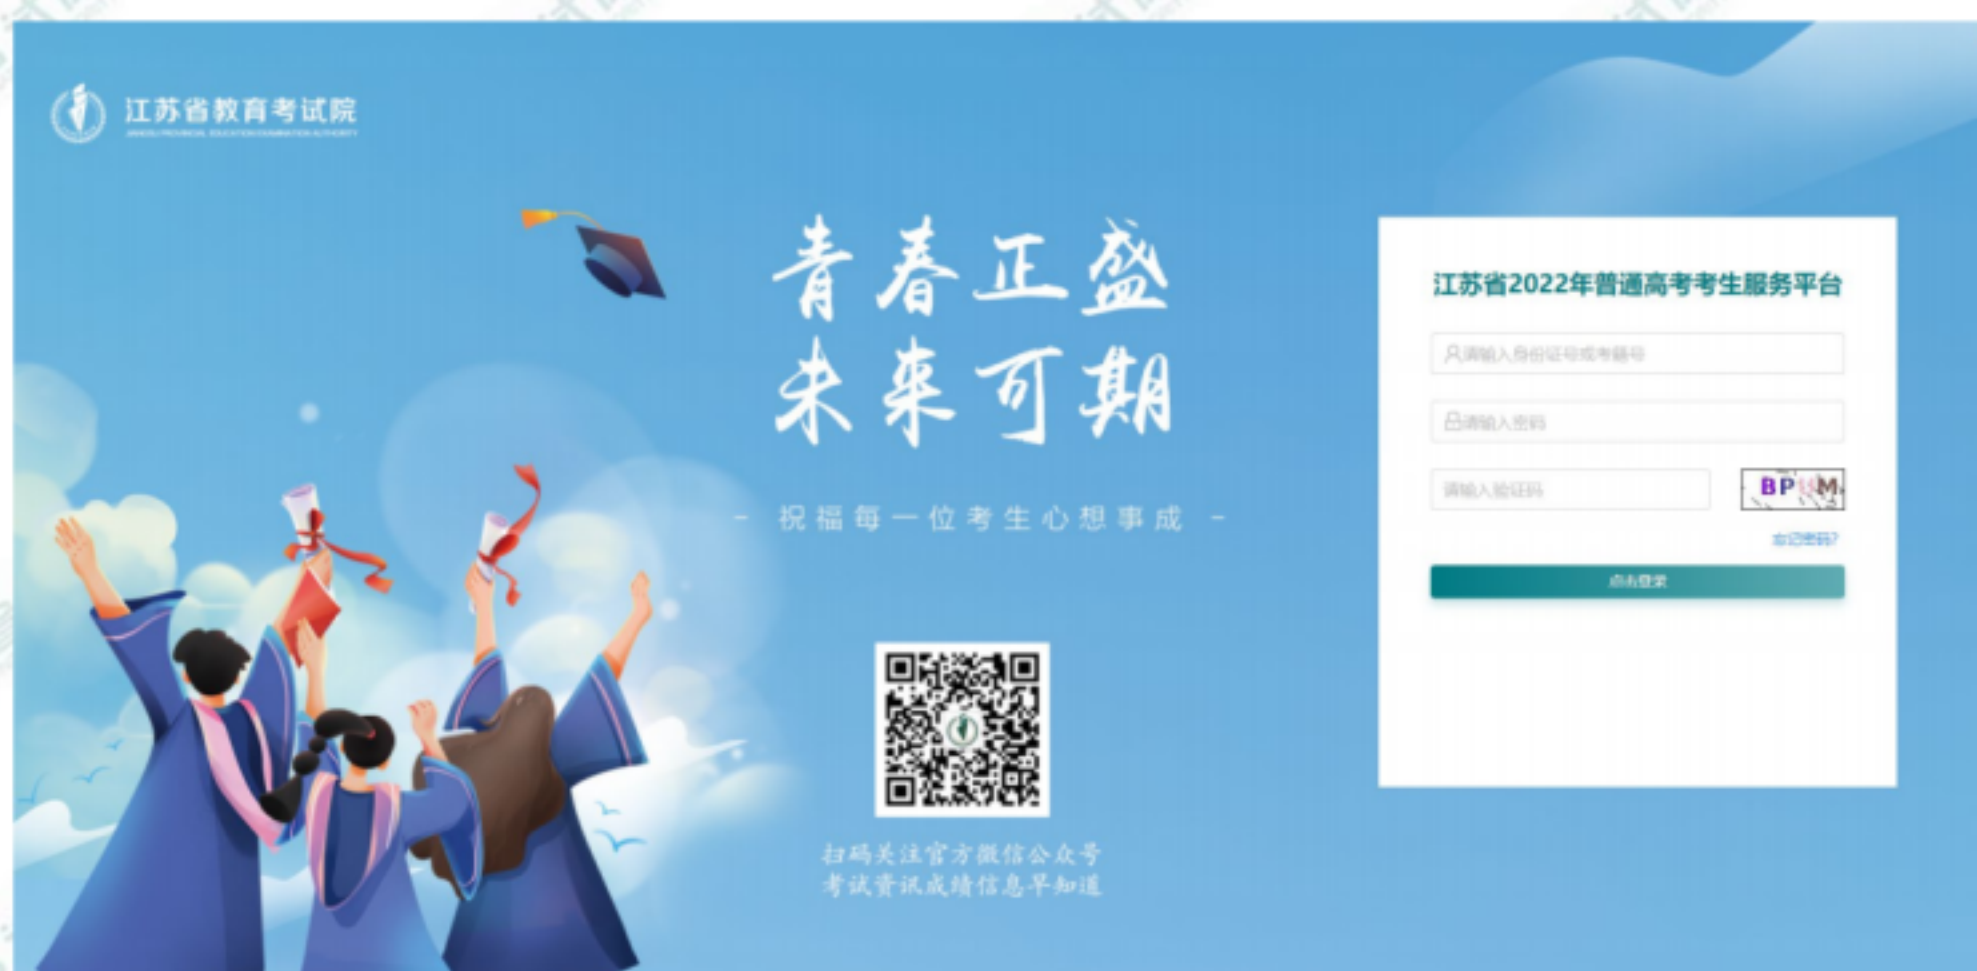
江苏省教育考试院
JIANGSU PROVINCIAL EDUCATION EXAMINATION AUTHORITY

青春正盛
未来可期

- 祝福每一位考生心想事成 -

扫码关注官方微信公众号
考试资讯成绩信息早知道

江苏省2022年普通高考考生服务平台

请输入身份证号或考籍号

请输入密码

请输入验证码

BP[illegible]M

忘记密码?

点击登录